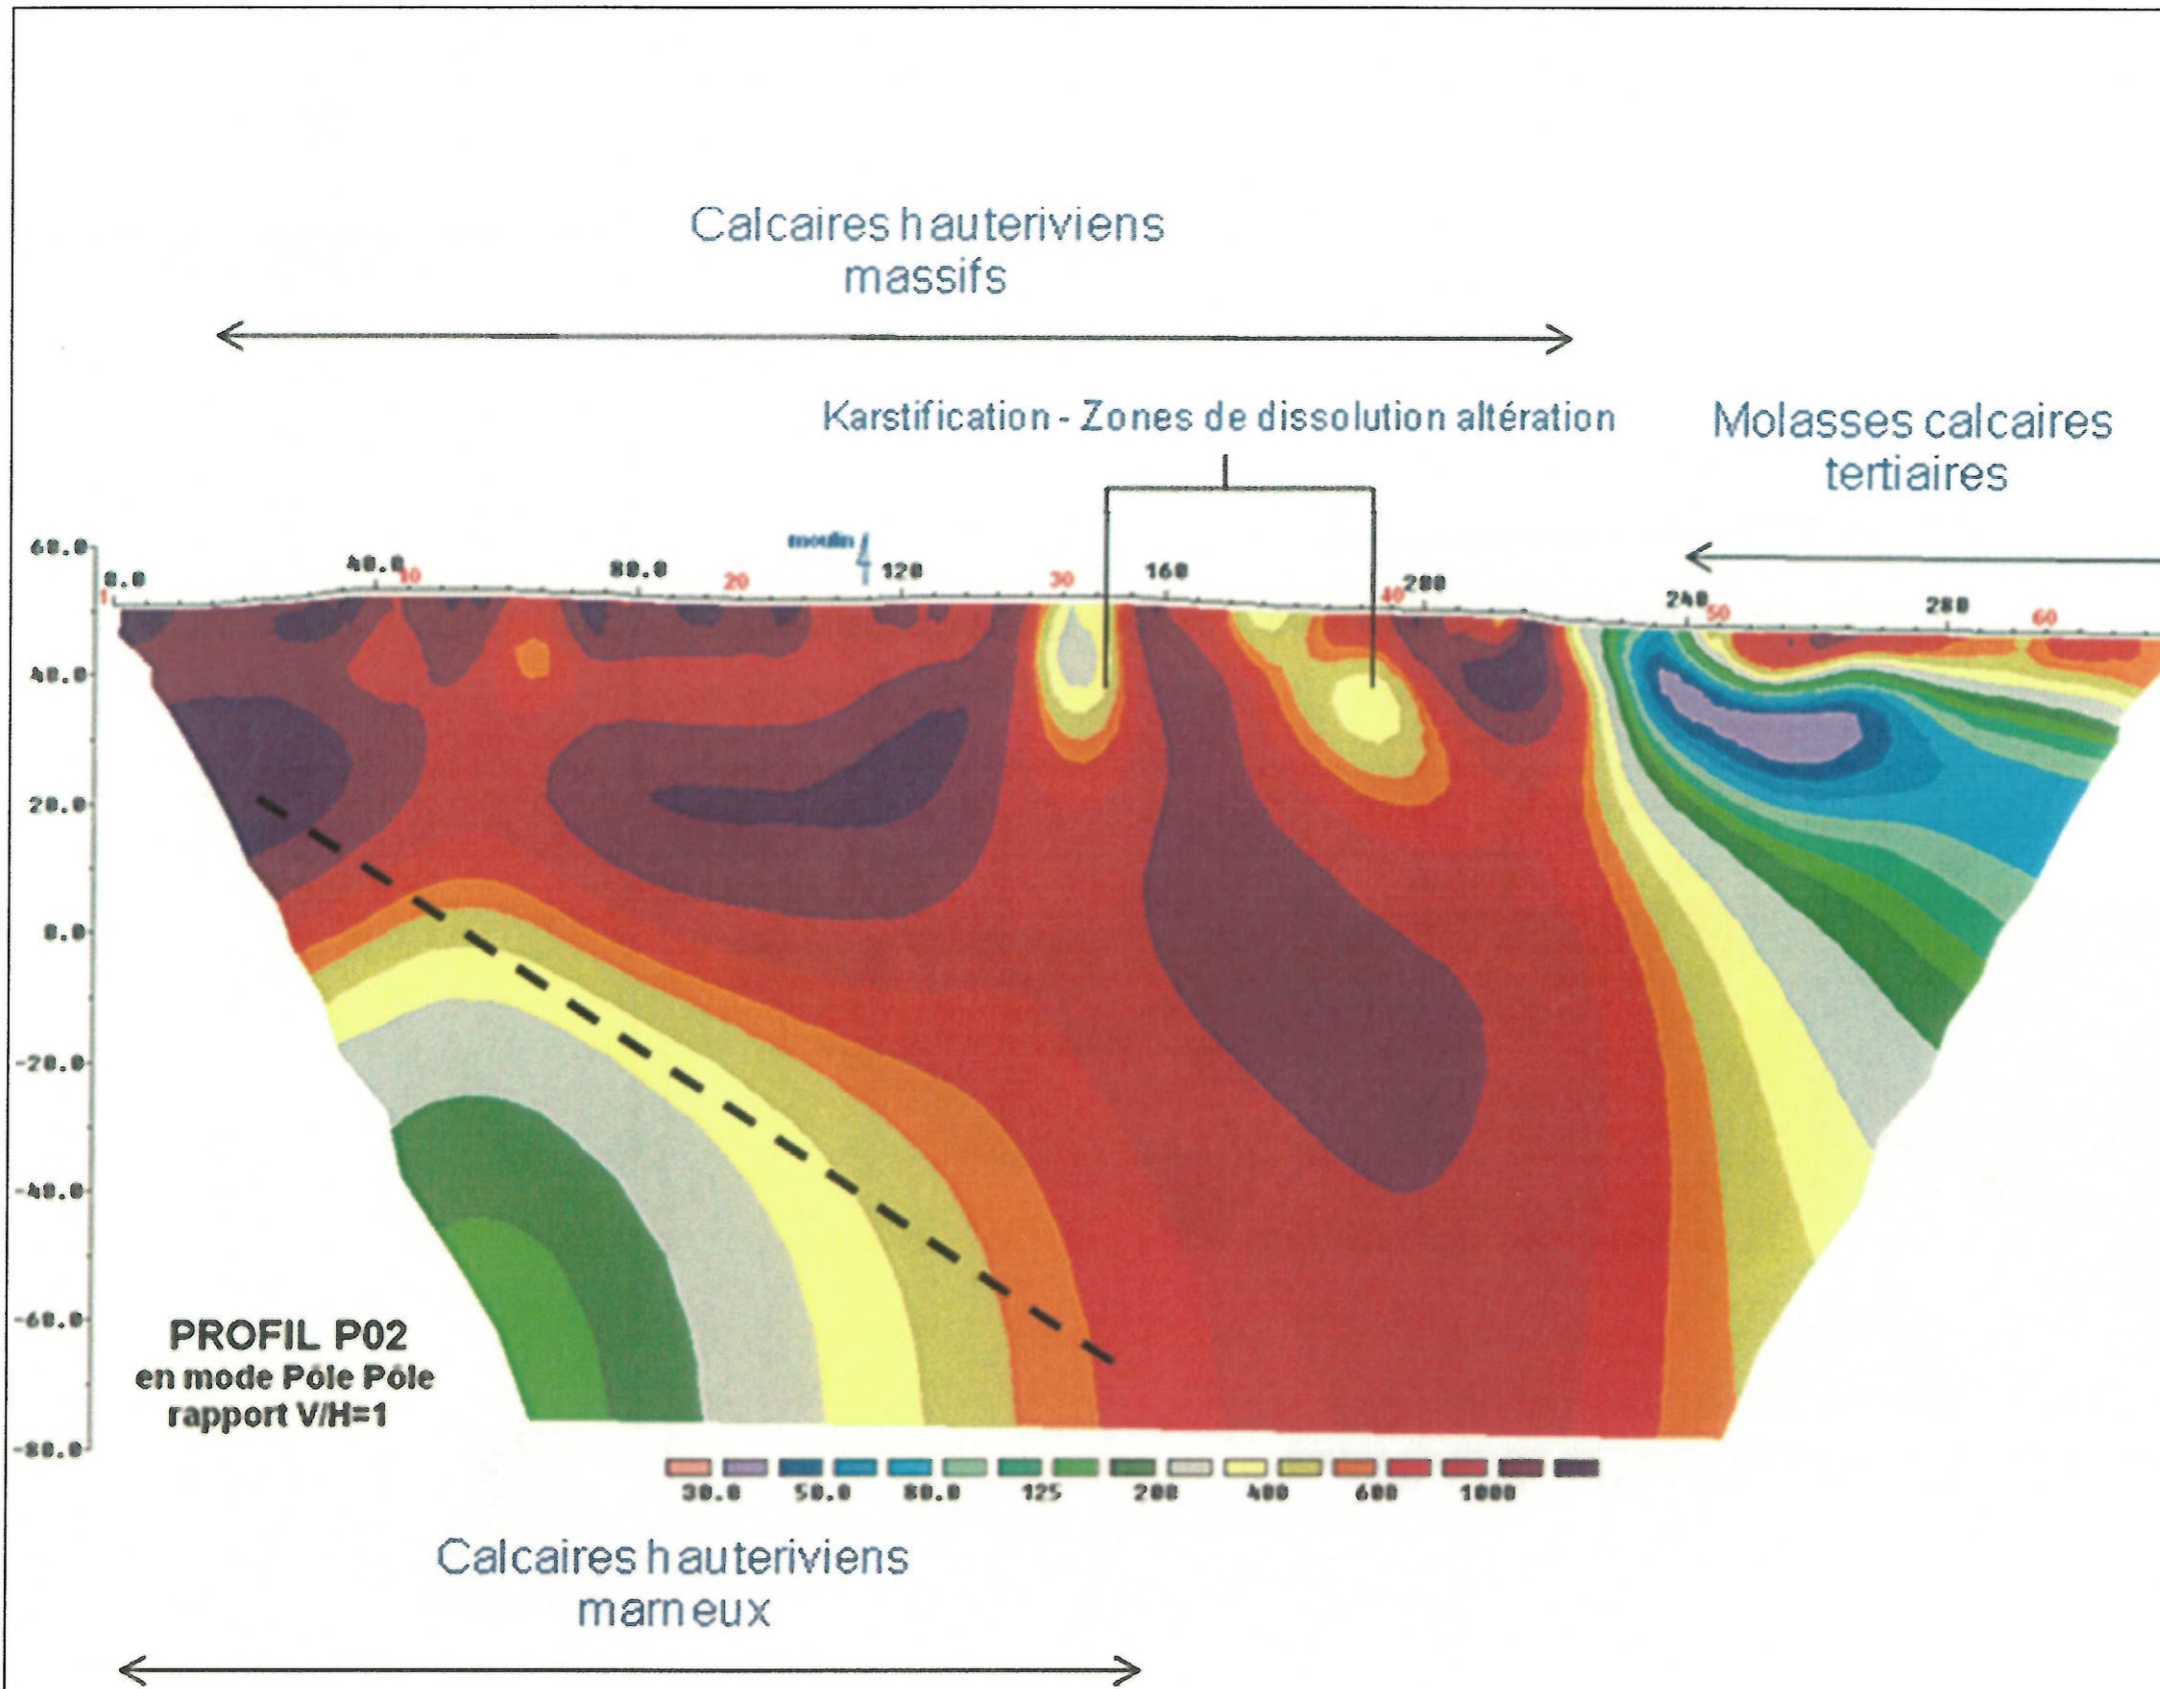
Calcaires hauteriviens massifs

Karstification - Zones de dissolution altération

Molasses calcaires tertiaires

60.0
40.0
20.0
0.0
-20.0
-40.0
-60.0
-80.0

moulin

1 0.0 40.0 10 80.0 20 120 30 160 40 200 240 50 280 60

PROFIL P02
en mode Pôle Pôle
rapport V/H=1

30.0 50.0 80.0 125 200 400 600 1000

Calcaires hauteriviens marneux